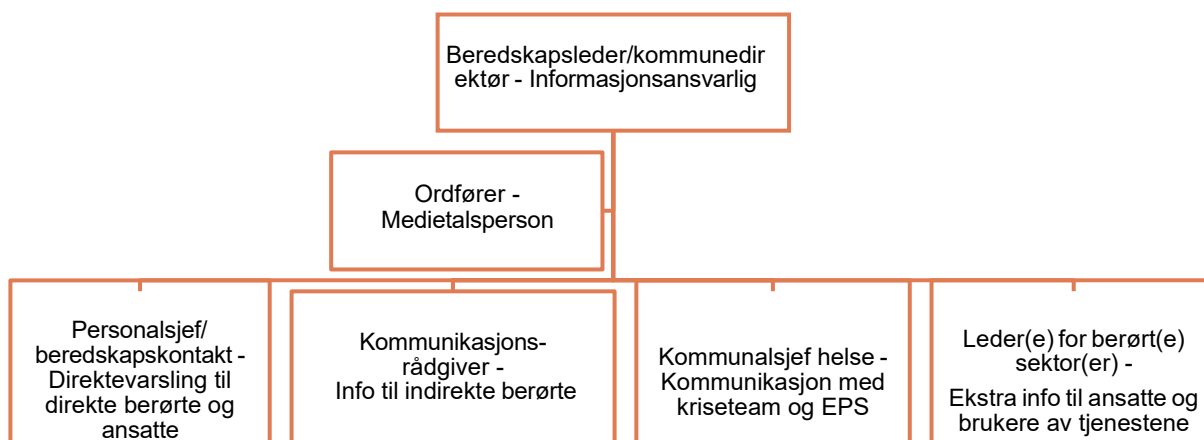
Beredskapsleder/kommunedirektør - Informasjonsansvarlig

Ordfører - Medietalsperson

Personalsjef/ beredskapskontakt - Direktevarsling til direkte berørte og ansatte

Kommunikasjons-rådgiver - Info til indirekte berørte

Kommunalsjef helse - Kommunikasjon med kriseteam og EPS

Leder(e) for berørt(e) sektor(er) -

Ekstra info til ansatte og brukere av tjenestene